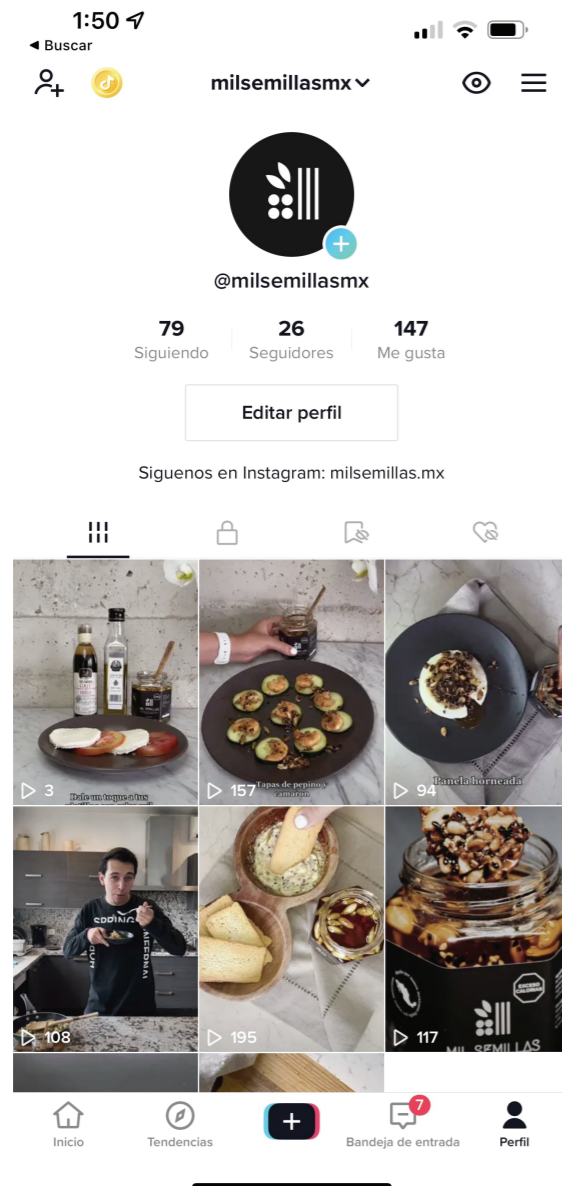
1:50
◂ Buscar

milsemillasmx

@milsemillasmx

79
Siguiendo

26
Seguidores

147
Me gusta

Editar perfil

Siguenos en Instagram: milsemillas.mx

3
Dale un toque a tus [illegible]

157
Tapas de pepino y camarón

94
Panela horneada

108

195

117
MIL SEMILLAS

Inicio
Tendencias
+
7
Bandeja de entrada
Perfil